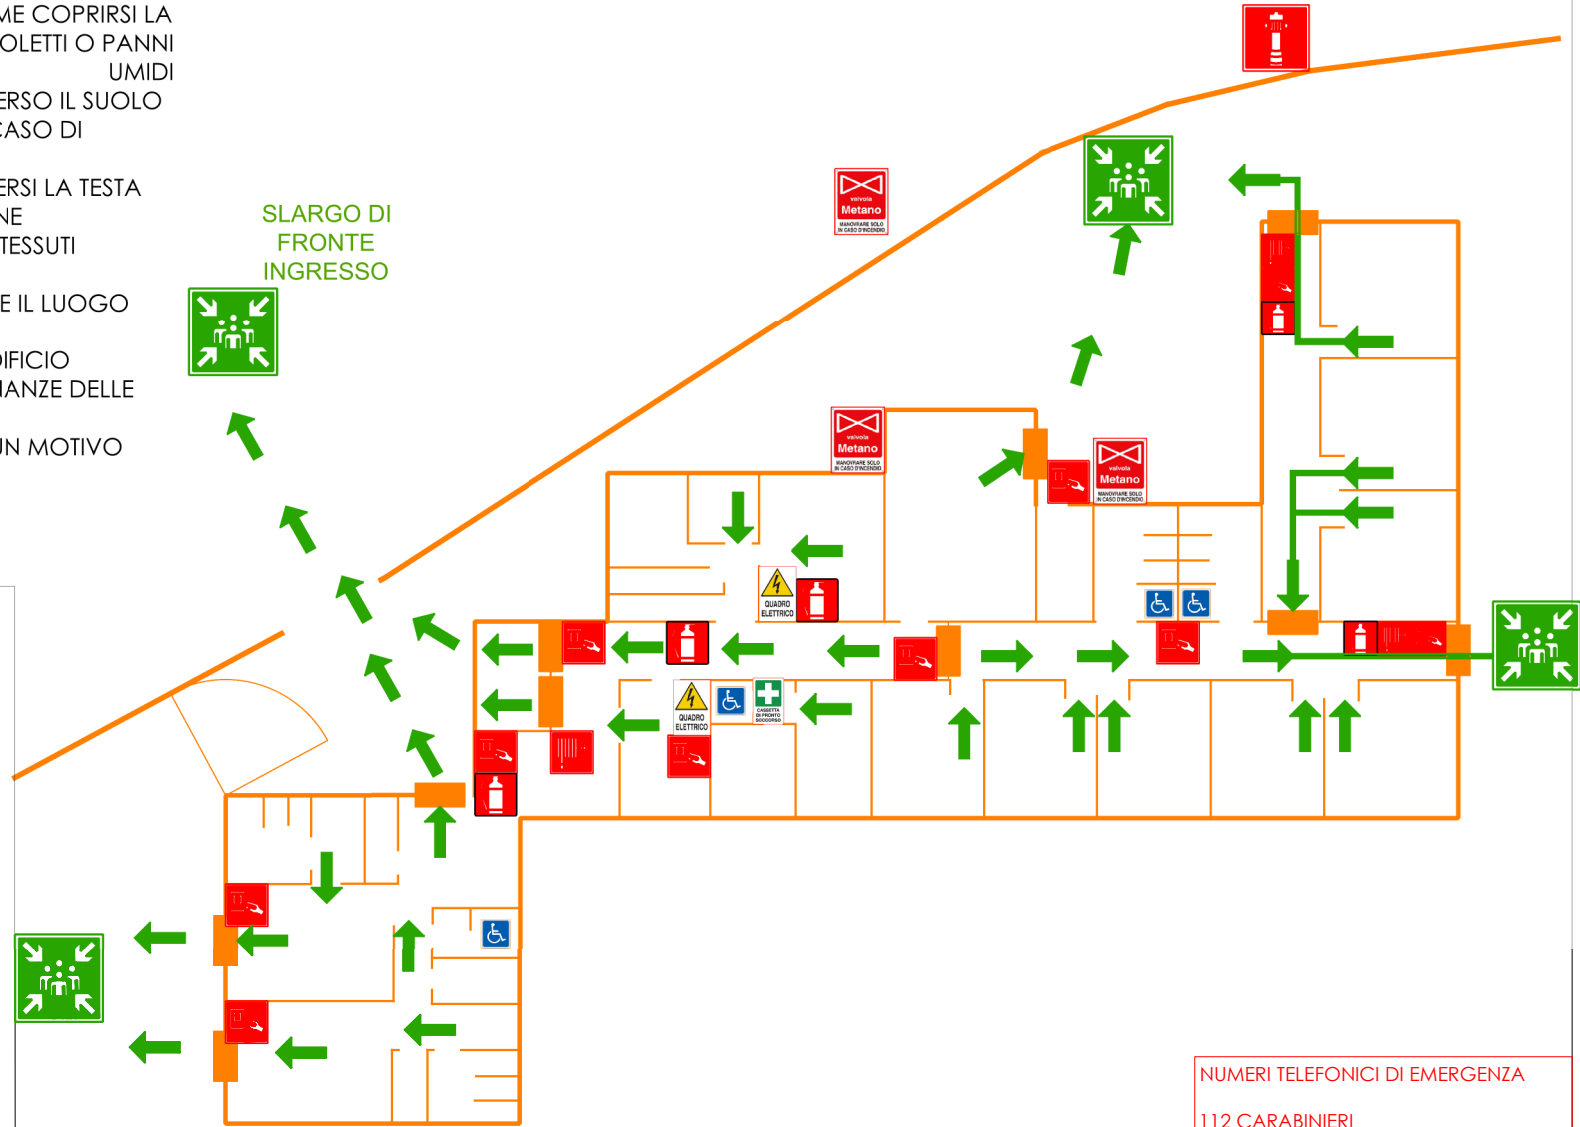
ME COPRIRSI LA
OLETTI O PANNI
UMIDI
ERSO IL SUOLO
CASO DI

ERSI LA TESTA
NE
TESSUTI

E IL LUOGO

DIFICIO
IANZE DELLE

UN MOTIVO

SLARGO DI FRONTE INGRESSO

valvola
Metano
MANOVRARE SOLO IN CASO D'INCENDIO

valvola
Metano
MANOVRARE SOLO IN CASO D'INCENDIO

valvola
Metano
MANOVRARE SOLO IN CASO D'INCENDIO

QUADRO ELETTRICO

QUADRO ELETTRICO

CASSETTA DI PRONTO SOCCORSO

NUMERI TELEFONICI DI EMERGENZA

112 CARABINIERI